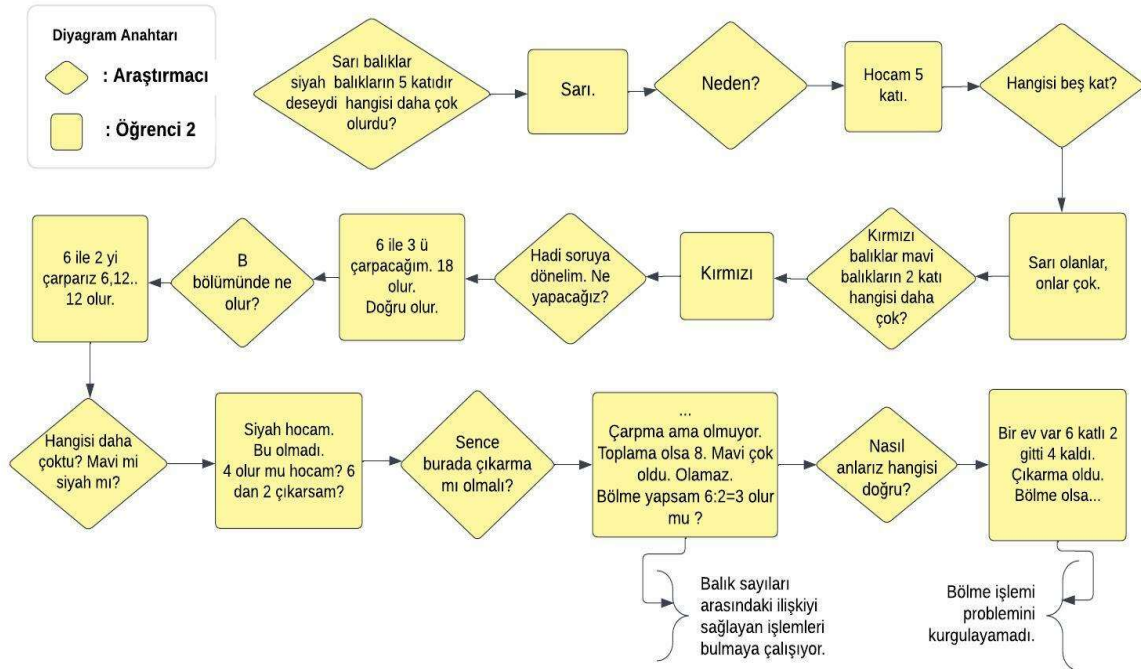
Diyagram Anahtarı

: Araştırmacı

: Öğrenci 2

Sarı balıklar siyah balıkların 5 katıdır deseydi hangisi daha çok olurdu?

Sarı.

Neden?

Hocam 5 katı.

Hangisi beş kat?

Sarı olanlar, onlar çok.

Kırmızı balıklar mavi balıkların 2 katı hangisi daha çok?

Kırmızı

Hadi soruya dönelim. Ne yapacağız?

6 ile 3 ü çarpacağım. 18 olur. Doğru olur.

B bölümünde ne olur?

6 ile 2 yi çarparız 6,12.. 12 olur.

Hangisi daha çoktu? Mavi mi siyah mı?

Siyah hocam. Bu olmadı. 4 olur mu hocam? 6 dan 2 çıkarsam?

Sence burada çıkarma mı olmalı?

... Çarpma ama olmuyor. Toplama olsa 8. Mavi çok oldu. Olamaz. Bölme yapsam 6:2=3 olur mu ?

Nasıl anlarız hangisi doğru?

Bir ev var 6 katlı 2 gitti 4 kaldı. Çıkarma oldu. Bölme olsa...

Balık sayıları arasındaki ilişkiyi sağlayan işlemleri bulmaya çalışıyor.

Bölme işlemi problemini kurgulayamadı.